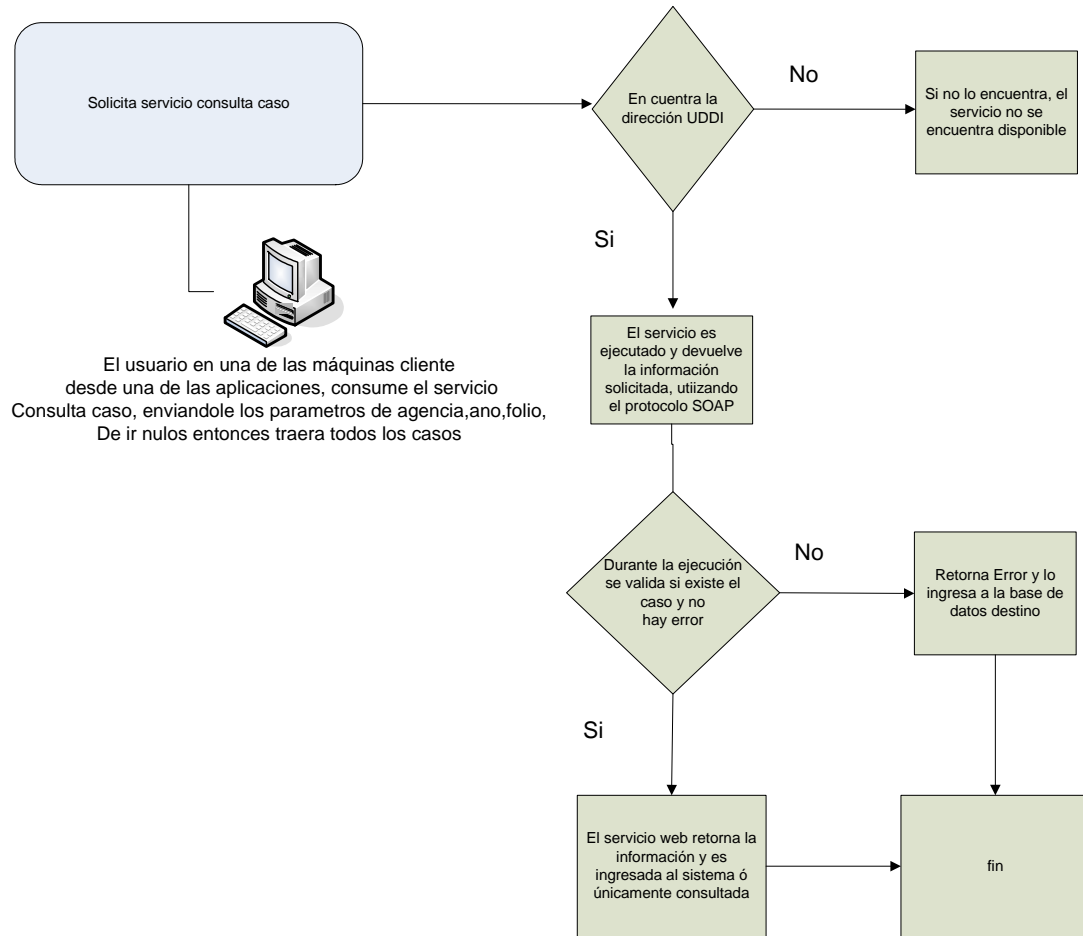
Solicita servicio consulta caso

En cuentra la dirección UDDI

No

Si no lo encuentra, el servicio no se encuentra disponible

Si

El usuario en una de las máquinas cliente desde una de las aplicaciones, consume el servicio Consulta caso, enviandole los parametros de agencia,ano,folio, De ir nulos entonces traera todos los casos

El servicio es ejecutado y devuelve la información solicitada, utiizando el protocolo SOAP

Durante la ejecución se valida si existe el caso y no hay error

No

Retorna Error y lo ingresa a la base de datos destino

Si

El servicio web retorna la información y es ingresada al sistema ó únicamente consultada

fin